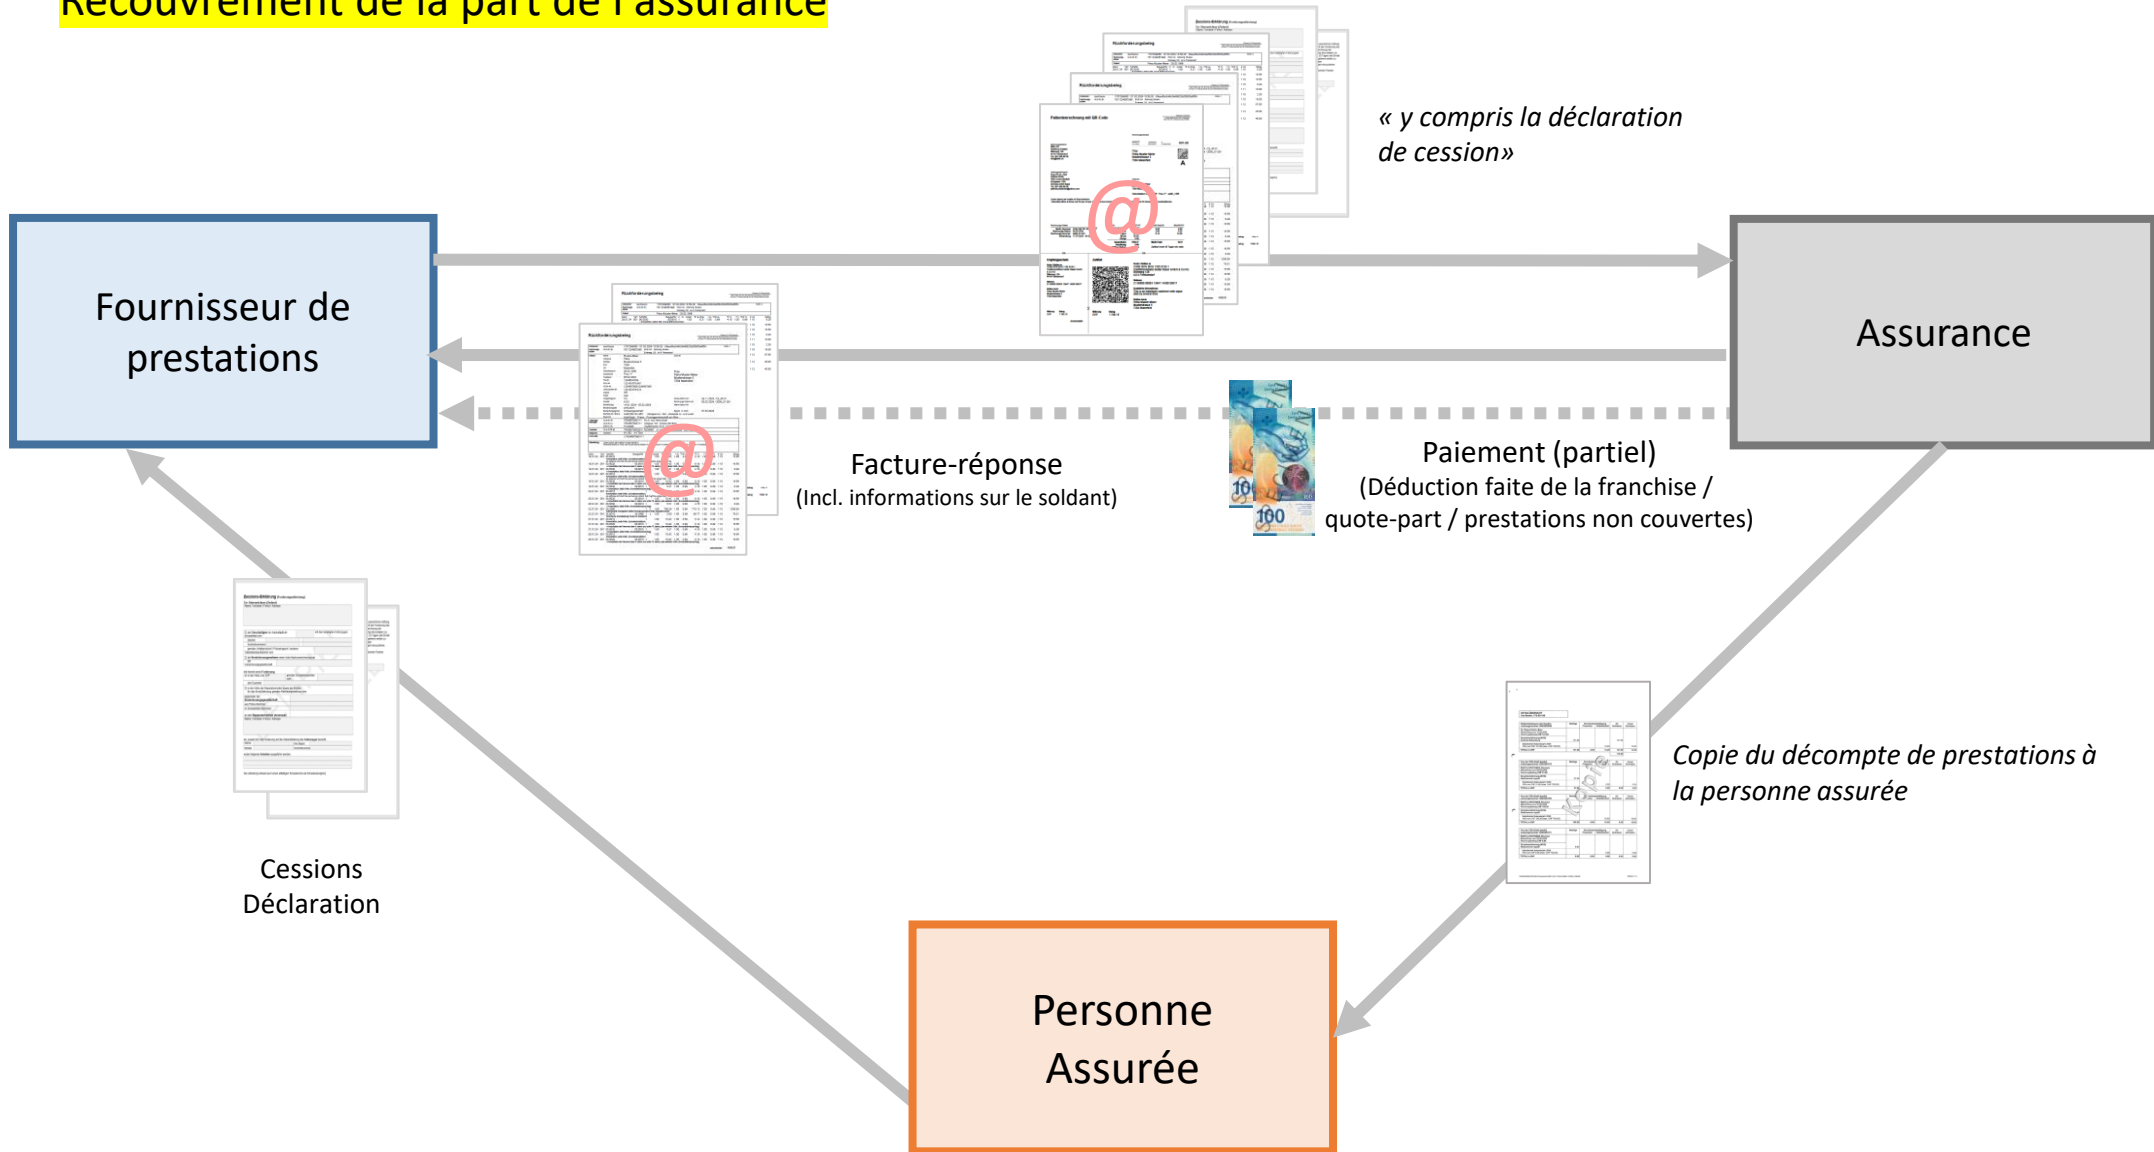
Recouvrement de la part de l'assurance

« y compris la déclaration de cession»

Fournisseur de prestations

Assurance

Facture-réponse
(Incl. informations sur le soldant)

Paiement (partiel)
(Déduction faite de la franchise / quote-part / prestations non couvertes)

Cessions Déclaration

Copie du décompte de prestations à la personne assurée

Personne Assurée